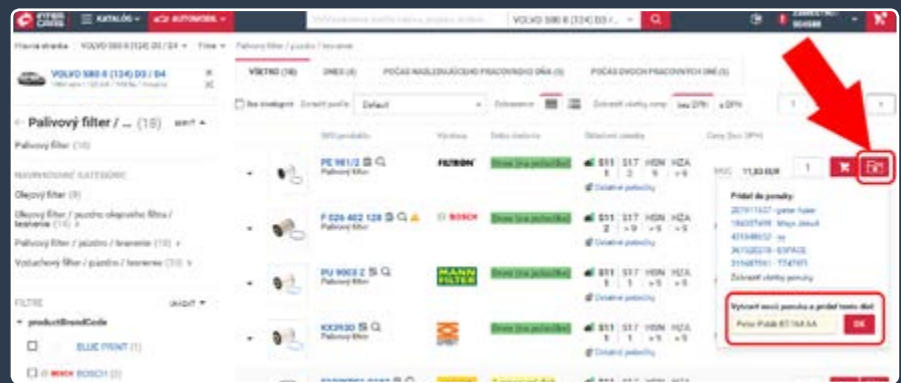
KATALÓG AUTOMOBIL

VOLVO S80 II (124) D3 / ...

Hlavná stránka VOLVO S80 II (124) D3 / D4 Filtre Palivový filter / púzdro / teravenie

VOLVO S80 II (124) D3 / D4

Palivový filter / ... (18)

Palivový filter (18)

NAVRHOVANÉ KATEGÓRIE

Olejový filter (9)

Olejový filter / puzdro olejového filtra / tesnenie (14)

Palivový filter / púzdro / tesnenie (18)

Vzduchový filter / púzdro / tesnenie (10)

FILTRE

productBrandCode

BLUE PRINT (1)

BOSCH (2)

VŠETKO (18)

DNES (4)

POČAS NASLEDUJÚCEHO PRACOVNÉHO DŇA (5)

POČAS DVOCH PRACOVNÝCH DNÍ (5)

Default

SKU produktu

Výrobca

PE 981/2

Palivový filter

FILTRON

F 026 402 128

Palivový filter

BOSCH

PU 9003 Z

Palivový filter

MANN FILTER

KX230D

Palivový filter

Dnes (na požiadanie)

Dostupné pobočky

S11 S17 HSN HZA

11,83 EUR

1

Pridať do ponuky:

Zobraziť všetky ponuky

Vytvoriť novú ponuku a pridať tento diel

Peter Pitalk BT 164 AA

OK